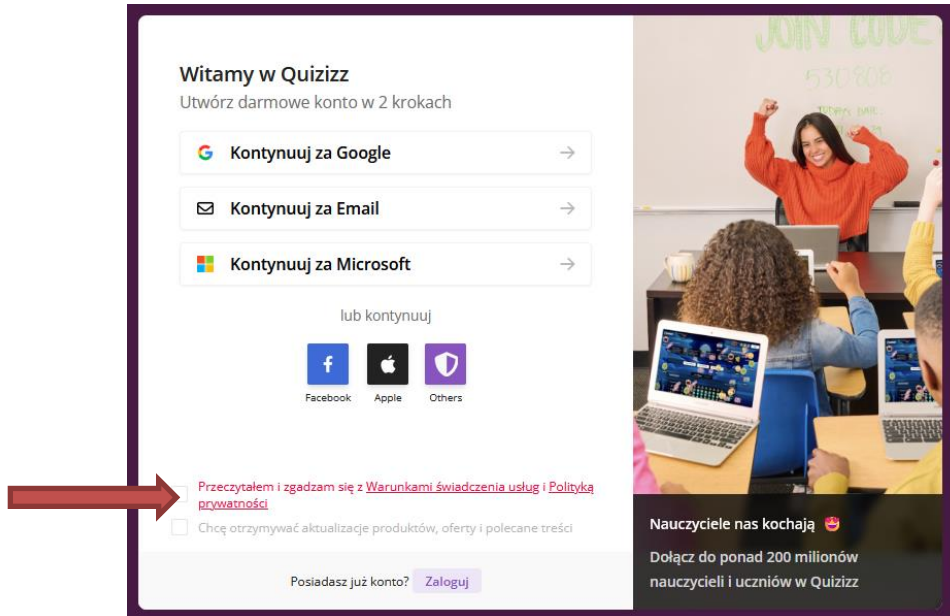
Witamy w Quizizz
Utwórz darmowe konto w 2 krokach

Kontynuuj za Google

Kontynuuj za Email

Kontynuuj za Microsoft

lub kontynuuj

Facebook Apple Others

Przeczytałem i zgadzam się z Warunkami świadczenia usług i Polityką prywatności

Chcę otrzymywać aktualizacje produktów, oferty i polecane treści

Posiadasz już konto? Zaloguj

JOIN CODE
530808

Nauczyciele nas kochają 😍

Dołącz do ponad 200 milionów nauczycieli i uczniów w Quizizz